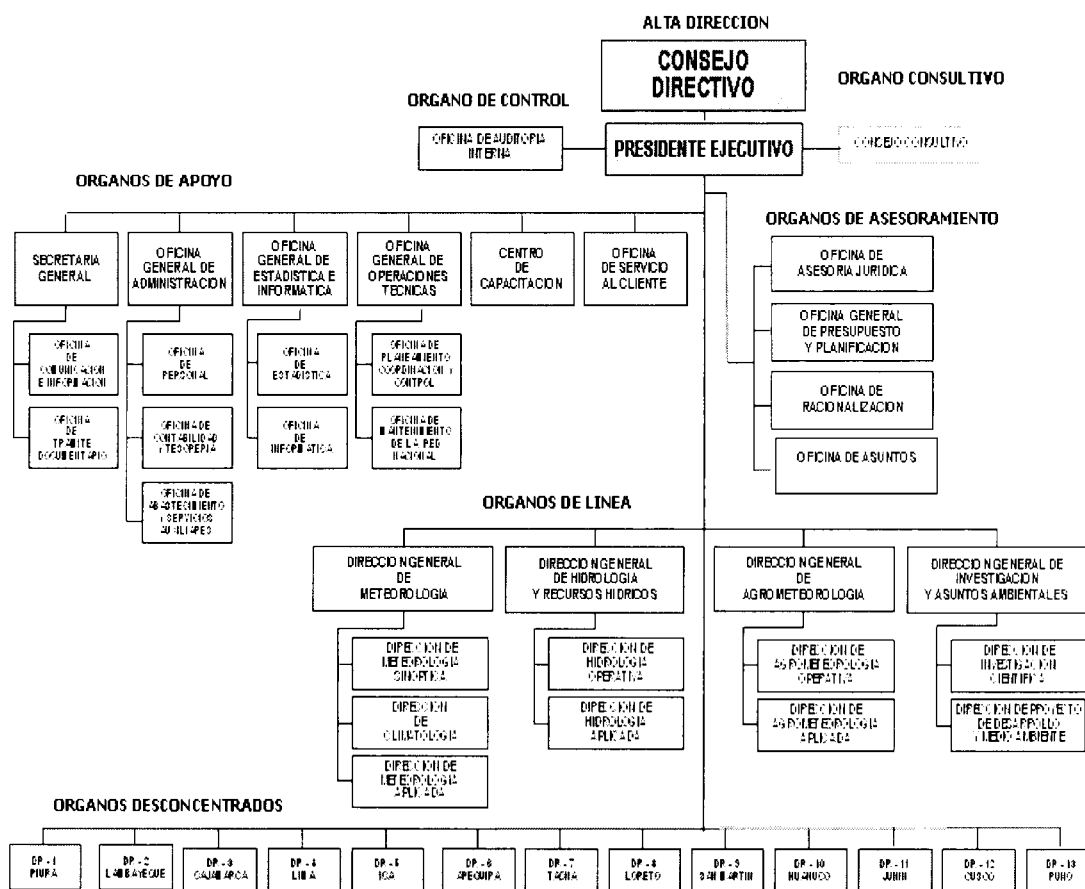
ALTA DIRECCION

CONSEJO DIRECTIVO

ORGANO CONSULTIVO

ORGANO DE CONTROL

OFICINA DE AUDITORIA INTERNA

PRESIDENTE EJECUTIVO

CONSEJO CONSULTIVO

ORGANOS DE APOYO

ORGANOS DE ASESORAMIENTO

SECRETARIA GENERAL

OFICINA GENERAL DE ADMINISTRACION

OFICINA GENERAL DE ESTADISTICA E INFORMATICA

OFICINA GENERAL DE OPERACIONES TECNICAS

CENTRO DE CAPACITACION

OFICINA DE SERVICIO AL CLIENTE

OFICINA DE ASESORIA JURIDICA

OFICINA GENERAL DE PRESUPUESTO Y PLANIFICACION

OFICINA DE RACIONALIZACION

OFICINA DE ASUNTOS

OFICINA DE COMUNICACION E INFORMACION

OFICINA DE TRAMITE DOCUMENTARIO

OFICINA DE PERSONAL

OFICINA DE CONTABILIDAD Y TESORERIA

OFICINA DE ABASTECIMIENTO Y SERVICIOS AUXILIARES

OFICINA DE ESTADISTICA

OFICINA DE INFORMATICA

OFICINA DE PLANEAMIENTO COORDINACION Y CONTROL

OFICINA DE MANTENIMIENTO DE LA RED NACIONAL

ORGANOS DE LINEA

DIRECCION GENERAL DE METEOROLOGIA

DIRECCION GENERAL DE HIDROLOGIA Y RECURSOS HIDRICOS

DIRECCION GENERAL DE AGROMETEOROLOGIA

DIRECCION GENERAL DE INVESTIGACION Y ASUNTOS AMBIENTALES

DIRECCION DE METEOROLOGIA SINOPTICA

DIRECCION DE CLIMATOLOGIA

DIRECCION DE METEOROLOGIA APLICADA

DIRECCION DE HIDROLOGIA OPERATIVA

DIRECCION DE HIDROLOGIA APLICADA

DIRECCION DE AGROMETEOROLOGIA OPERATIVA

DIRECCION DE AGROMETEOROLOGIA APLICADA

DIRECCION DE INVESTIGACION CIENTIFICA

DIRECCION DE PROYECTO DE DESARROLLO Y MEDIO AMBIENTE

ORGANOS DESCONCENTRADOS

DR - 1 PIURA

DR - 2 LAMBAYEQUE

DR - 3 CAJAMARCA

DR - 4 LIMA

DR - 5 ICA

DR - 6 AREQUIPA

DR - 7 TACNA

DR - 8 LORETO

DR - 9 SAN MARTIN

DR - 10 HUANUCO

DR - 11 JUNIN

DR - 12 CUSCO

DR - 13 PUNO